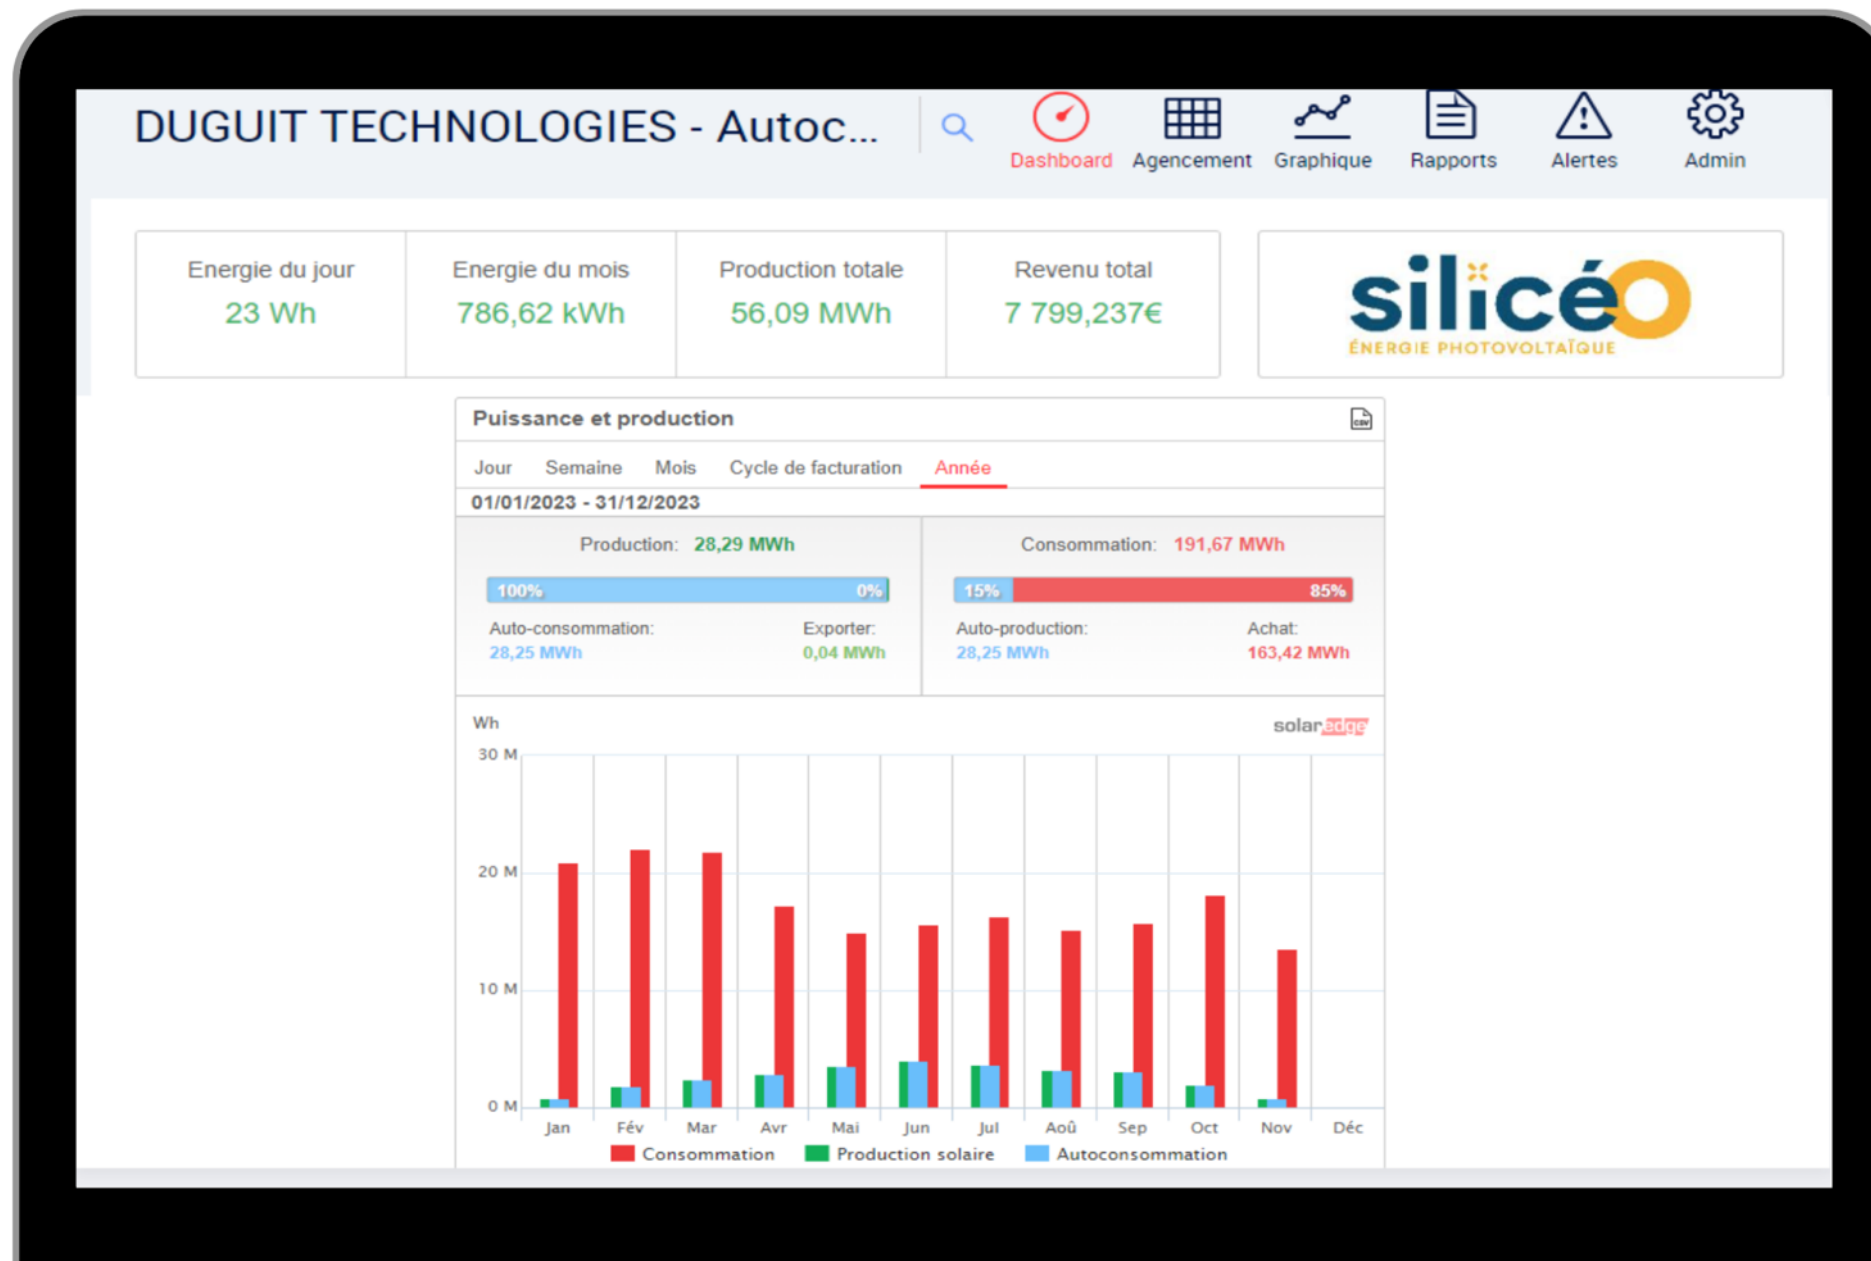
DUGUIT TECHNOLOGIES - Autoc...

Dashboard Agencement Graphique Rapports Alertes Admin

| Energie du jour | Energie du mois | Production totale | Revenu total |
|---|---|---|---|
| 23 Wh | 786,62 kWh | 56,09 MWh | 7 799,237€ |

silicéo
ÉNERGIE PHOTOVOLTAÏQUE

Puissance et production

Jour Semaine Mois Cycle de facturation Année

01/01/2023 - 31/12/2023

Production: 28,29 MWh

100% 0%

Auto-consommation: 28,25 MWh

Exporter: 0,04 MWh

Consommation: 191,67 MWh

15% 85%

Auto-production: 28,25 MWh

Achat: 163,42 MWh

Wh

solaredge

30 M
20 M
10 M
0 M

Jan Fév Mar Avr Mai Jun Jul Aoû Sep Oct Nov Déc

Consommation Production solaire Autoconsommation